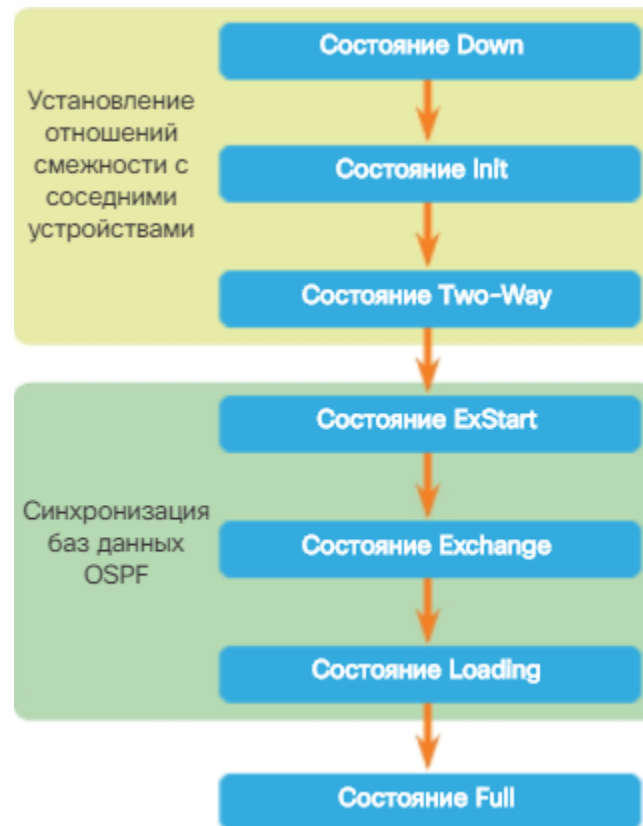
Установление отношений смежности с соседними устройствами

Состояние Down

Состояние Init

Состояние Two-Way

Синхронизация баз данных OSPF

Состояние ExStart

Состояние Exchange

Состояние Loading

Состояние Full